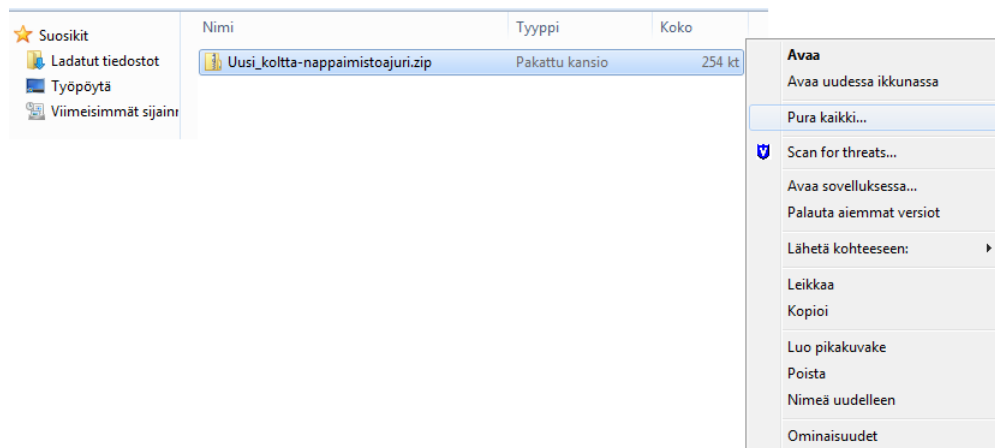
Suosikit
Ladatut tiedostot
Työpöytä
Viimeisimmät sijainr

| Nimi | Tyyppi | Koko |
|---|---|---|
| Uusi_koltta-nappaimistoajuri.zip | Pakattu kansio | 254 kt |

Avaa
Avaa uudessa ikkunassa
Pura kaikki...
Scan for threats...
Avaa sovelluksessa...
Palauta aiemmat versiot
Lähetä kohteeseen:
Leikkaa
Kopioi
Luo pikakuvake
Poista
Nimeä uudelleen
Ominaisuudet